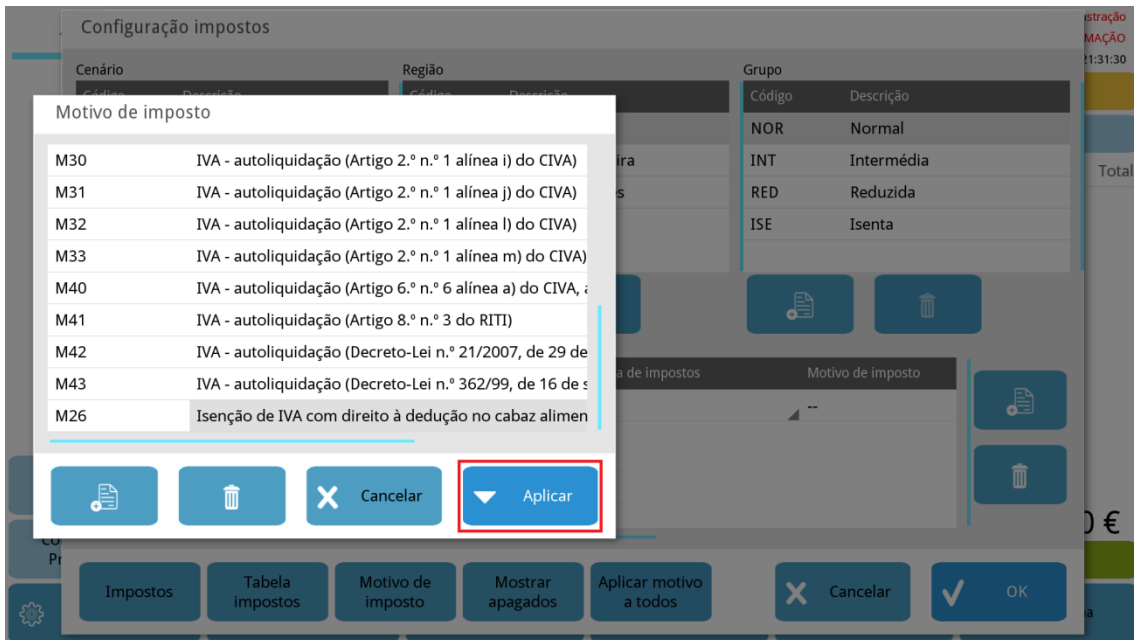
Configuração impostos

Cenário

Região

Grupo

| Código | Descrição |
|---|---|
| NOR | Normal |
| INT | Intermédia |
| RED | Reduzida |
| ISE | Isenta |

istração
MAÇÃO
21:31:30

Total

Motivo de imposto

| | |
|---|---|
| M30 | IVA - autoliquidação (Artigo 2.º n.º 1 alínea i) do CIVA) |
| M31 | IVA - autoliquidação (Artigo 2.º n.º 1 alínea j) do CIVA) |
| M32 | IVA - autoliquidação (Artigo 2.º n.º 1 alínea l) do CIVA) |
| M33 | IVA - autoliquidação (Artigo 2.º n.º 1 alínea m) do CIVA) |
| M40 | IVA - autoliquidação (Artigo 6.º n.º 6 alínea a) do CIVA, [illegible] |
| M41 | IVA - autoliquidação (Artigo 8.º n.º 3 do RITI) |
| M42 | IVA - autoliquidação (Decreto-Lei n.º 21/2007, de 29 de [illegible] |
| M43 | IVA - autoliquidação (Decreto-Lei n.º 362/99, de 16 de s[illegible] |
| M26 | Isenção de IVA com direito à dedução no cabaz alimen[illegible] |

Cancelar

Aplicar

a de impostos

Motivo de imposto

--

) €

Impostos

Tabela impostos

Motivo de imposto

Mostrar apagados

Aplicar motivo a todos

Cancelar

OK